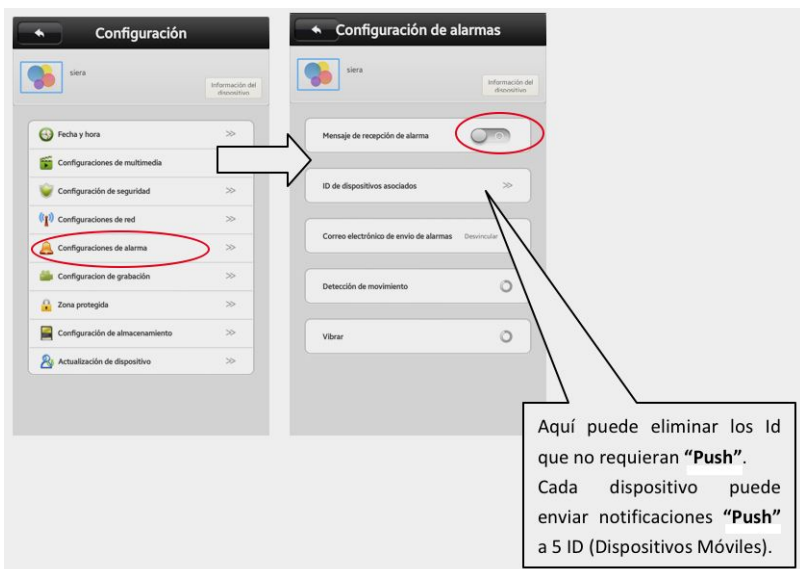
Configuración

siera

Información del dispositivo

Fecha y hora ≫

Configuraciones de multimedia

Configuración de seguridad ≫

Configuraciones de red ≫

Configuraciones de alarma ≫

Configuracion de grabación ≫

Zona protegida ≫

Configuración de almacenamiento ≫

Actualización de dispositivo ≫

Configuración de alarmas

siera

Información del dispositivo

Mensaje de recepción de alarma

ID de dispositivos asociados ≫

Correo electrónico de envio de alarmas Desvincular

Detección de movimiento

Vibrar

Aquí puede eliminar los Id que no requieran **"Push"**. Cada dispositivo puede enviar notificaciones **"Push"** a 5 ID (Dispositivos Móviles).